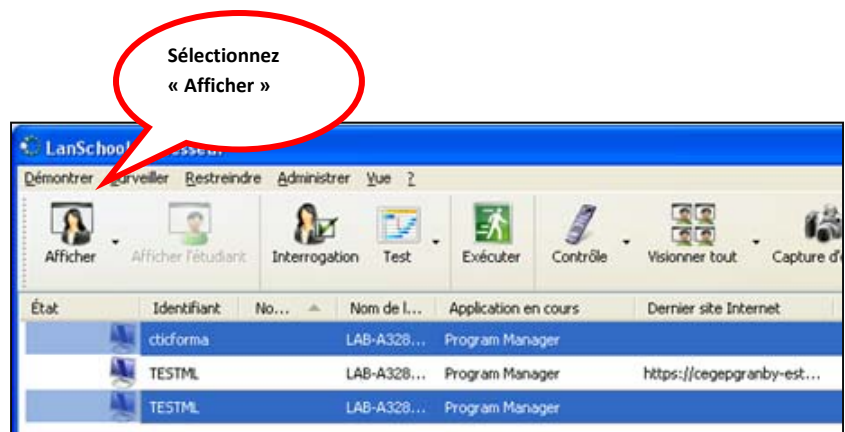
Sélectionnez « Afficher »

LanSchool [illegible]

Démontrer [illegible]rveiller Restreindre Administrer Vue ?

Afficher
Afficher l'étudiant
Interrogation
Test
Exécuter
Contrôle
Visionner tout
Capture d'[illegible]

| État | Identifiant | No... | Nom de l... | Application en cours | Dernier site Internet |
|---|---|---|---|---|---|
| | cticforma | | LAB-A328... | Program Manager | |
| | TESTML | | LAB-A328... | Program Manager | https://cegepgranby-est... |
| | TESTML | | LAB-A328... | Program Manager | |